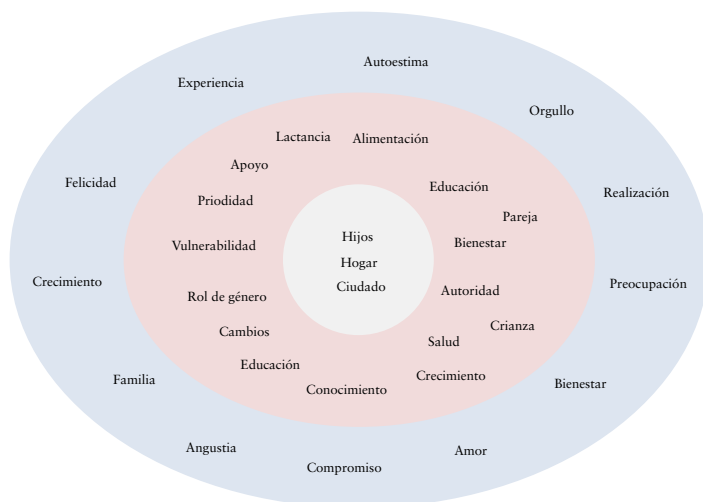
Autoestima
Experiencia
Orgullo
Lactancia
Alimentación
Apoyo
Felicidad
Educación
Realización
Priodidad
Pareja
Hijos
Vulnerabilidad
Bienestar
Hogar
Crecimiento
Preocupación
Ciudado
Autoridad
Rol de género
Crianza
Cambios
Salud
Educación
Crecimiento
Familia
Bienestar
Conocimiento
Angustia
Amor
Compromiso